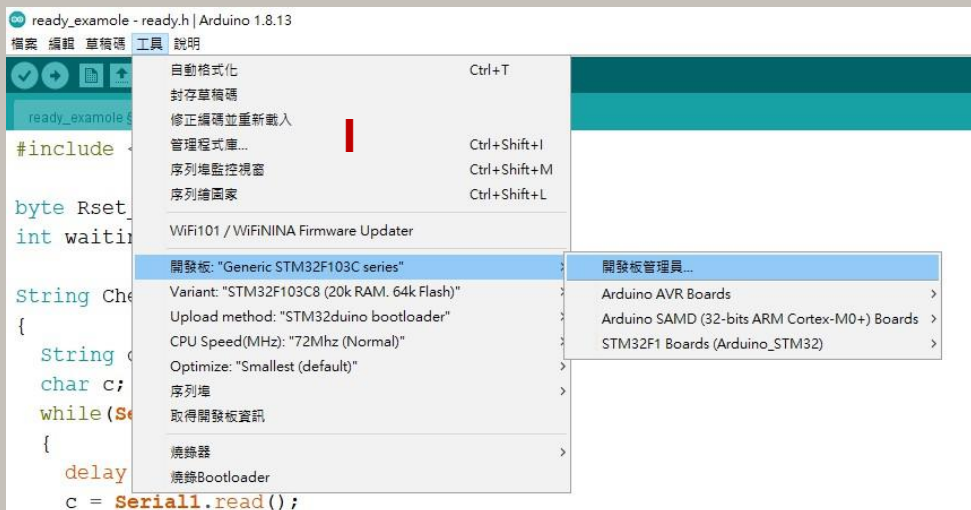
ready_examole - ready.h | Arduino 1.8.13
檔案 編輯 草稿碼 工具 說明

ready_examole §

#include <

byte Rset_
int waitir

String Che
{
String c
char c;
while(Se
{
delay
c = Serial1.read();

自動格式化 Ctrl+T
封存草稿碼
修正編碼並重新載入
管理程式庫... Ctrl+Shift+I
序列埠監控視窗 Ctrl+Shift+M
序列繪圖家 Ctrl+Shift+L
WiFi101 / WiFiNINA Firmware Updater
開發板: "Generic STM32F103C series"
Variant: "STM32F103C8 (20k RAM. 64k Flash)"
Upload method: "STM32duino bootloader"
CPU Speed(MHz): "72Mhz (Normal)"
Optimize: "Smallest (default)"
序列埠
取得開發板資訊
燒錄器
燒錄Bootloader

開發板管理員...
Arduino AVR Boards
Arduino SAMD (32-bits ARM Cortex-M0+) Boards
STM32F1 Boards (Arduino_STM32)